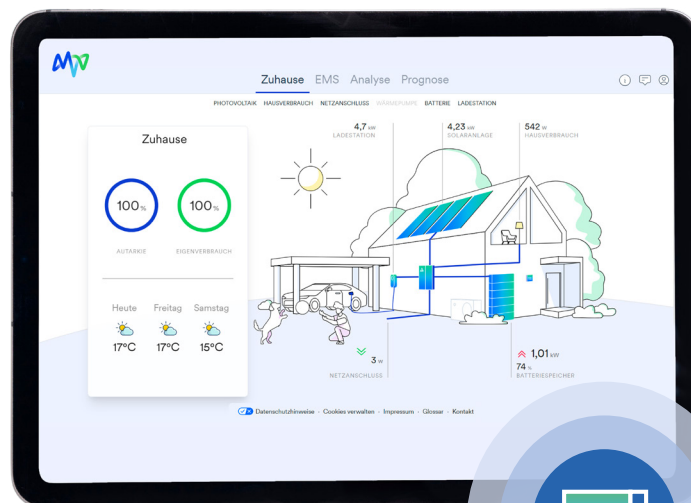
Zuhause EMS Analyse Prognose

PHOTOVOLTAIK HAUSVERBRAUCH NETZANSCHLUSS WÄRMEPUMPE BATTERIE LADESTATION

Zuhause

100%
AUTARKIE

100%
EIGENVERBRAUCH

Heute 17°C
Freitag 17°C
Samstag 15°C

4,7 kW
LADESTATION

4,23 kW
SOLARANLAGE

542 W
HAUSVERBRAUCH

3 W
NETZANSCHLUSS

1,01 kW
74 %
BATTERIESPEICHER

Datenschutzhinweise · Cookies verwalten · Impressum · Glossar · Kontakt